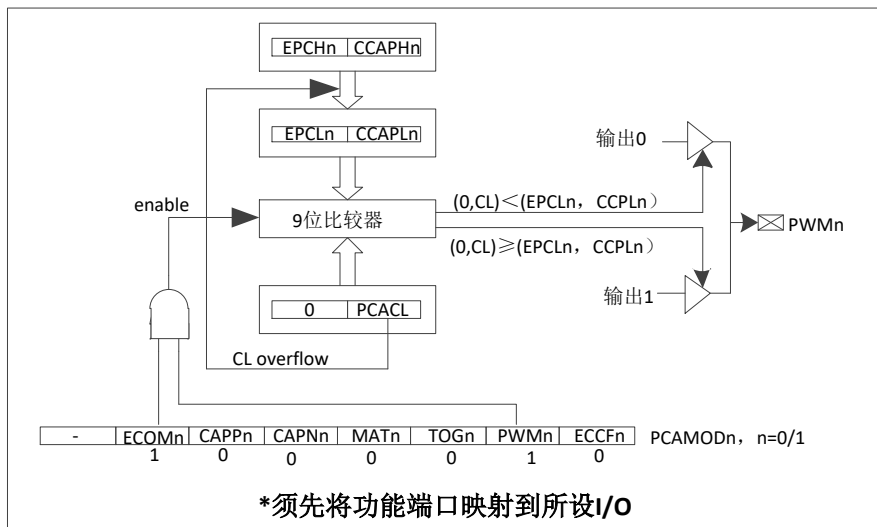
| EPCHn | CCAPHn |
|---|---|

| EPCLn | CCAPLn |
|---|---|

输出0

enable

9位比较器

(0,CL)＜(EPCLn，CCPLn）

(0,CL)≥(EPCLn，CCPLn）

PWMn

输出1

| 0 | PCACL |
|---|---|

CL overflow

| - | ECOMn | CAPPn | CAPNn | MATn | TOGn | PWMn | ECCFn |
|---|---|---|---|---|---|---|---|
| | 1 | 0 | 0 | 0 | 0 | 1 | 0 |

PCAMODn，n=0/1

*须先将功能端口映射到所设I/O